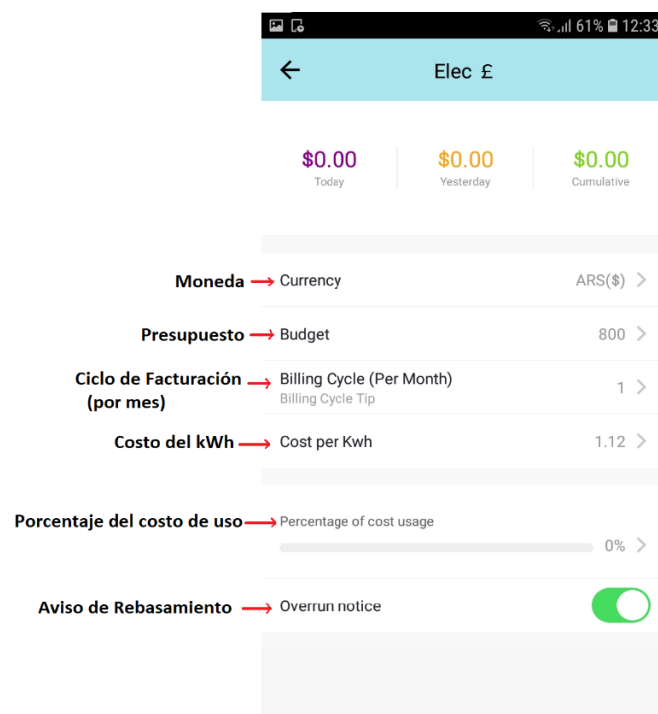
61% 12:33

Elec £

$0.00
Today

$0.00
Yesterday

$0.00
Cumulative

Moneda

Currency ARS($)

Presupuesto

Budget 800

Ciclo de Facturación (por mes)

Billing Cycle (Per Month)
Billing Cycle Tip 1

Costo del kWh

Cost per Kwh 1.12

Porcentaje del costo de uso

Percentage of cost usage
0%

Aviso de Rebasamiento

Overrun notice